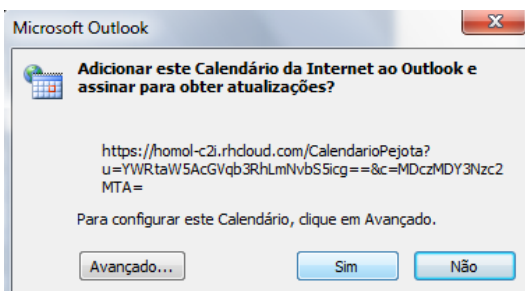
Microsoft Outlook

Adicionar este Calendário da Internet ao Outlook e assinar para obter atualizações?

https://homol-c2i.rhcloud.com/CalendarioPejota?u=YWRtaW5AcGVqb3RhLmNvbS5icg==&c=MDczMDY3Nzc2MTA=

Para configurar este Calendário, clique em Avançado.

Avançado...

Sim

Não